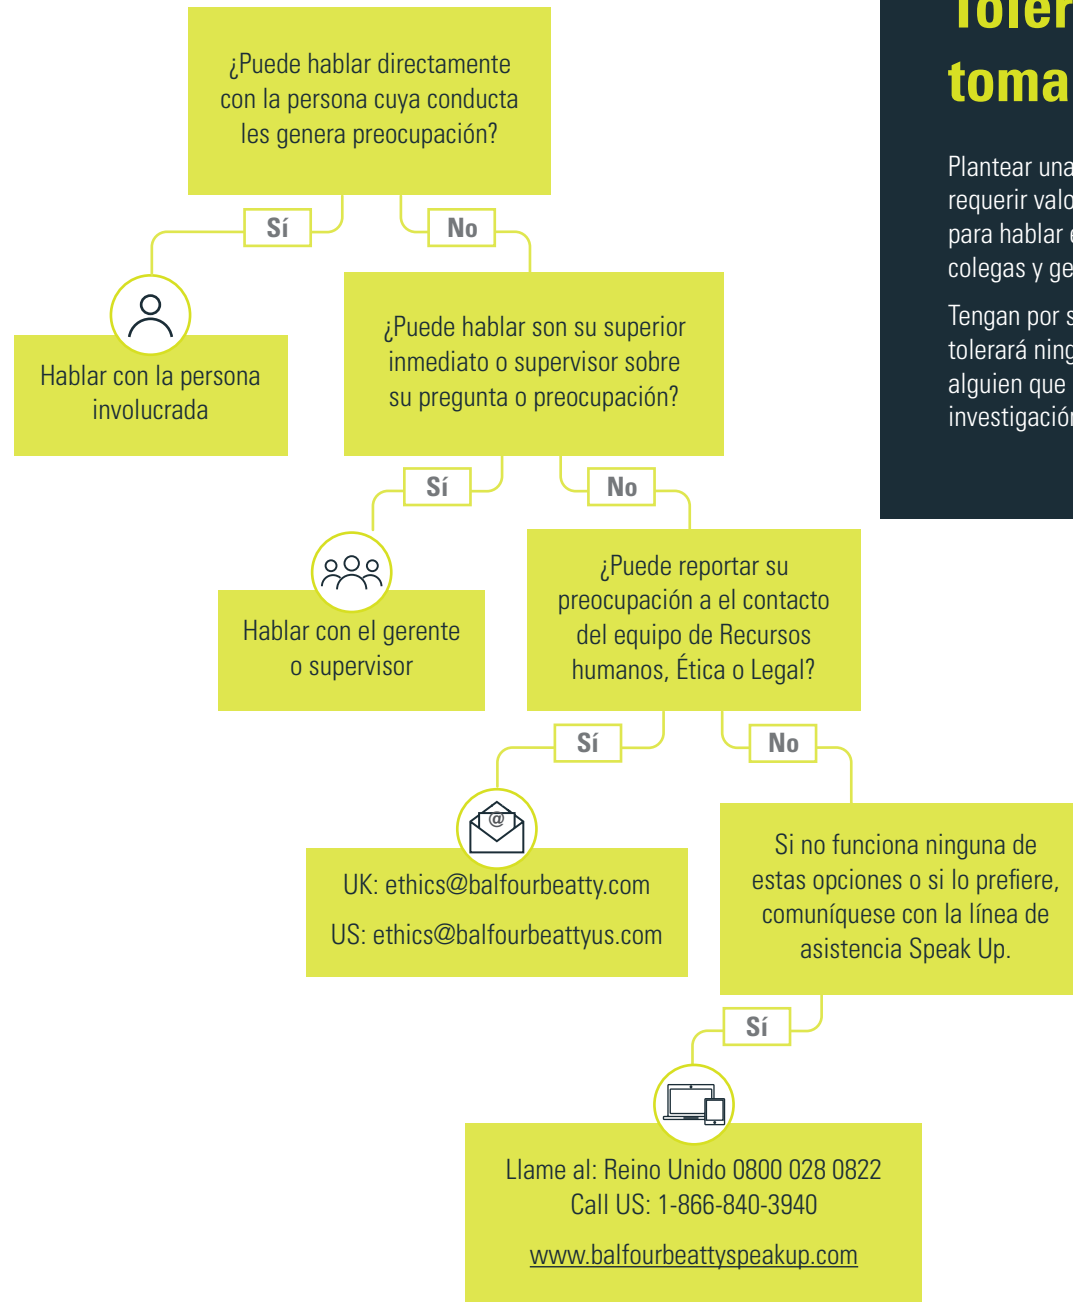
¿Puede hablar directamente con la persona cuya conducta les genera preocupación?

Sí

No

Hablar con la persona involucrada

¿Puede hablar son su superior inmediato o supervisor sobre su pregunta o preocupación?

Sí

No

Hablar con el gerente o supervisor

¿Puede reportar su preocupación a el contacto del equipo de Recursos humanos, Ética o Legal?

Sí

No

UK: ethics@balfourbeatty.com

US: ethics@balfourbeattyus.com

Si no funciona ninguna de estas opciones o si lo prefiere, comuníquese con la línea de asistencia Speak Up.

Sí

Llame al: Reino Unido 0800 028 0822
Call US: 1-866-840-3940

www.balfourbeattyspeakup.com

Toler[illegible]
toma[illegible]

Plantear una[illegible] requerir valo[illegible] para hablar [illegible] colegas y ge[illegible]

Tengan por s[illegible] tolerará ning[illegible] alguien que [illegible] investigación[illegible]